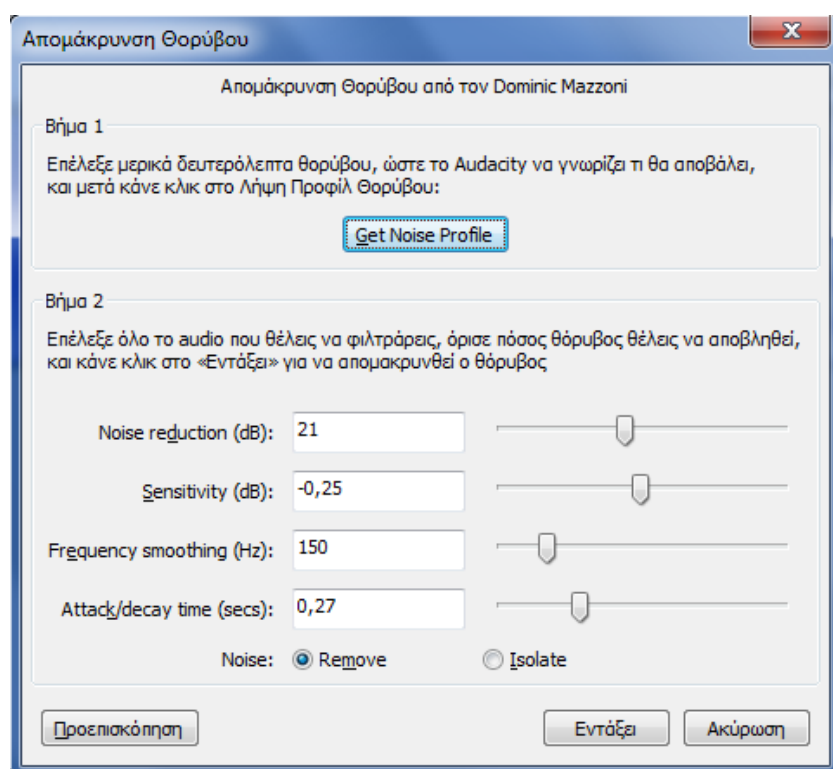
Απομάκρυνση Θορύβου

Απομάκρυνση Θορύβου από τον Dominic Mazzoni

Βήμα 1

Επέλεξε μερικά δευτερόλεπτα θορύβου, ώστε το Audacity να γνωρίζει τι θα αποβάλει, και μετά κάνε κλικ στο Λήψη Προφίλ Θορύβου:

Get Noise Profile

Βήμα 2

Επέλεξε όλο το audio που θέλεις να φιλτράρεις, όρισε πόσος θόρυβος θέλεις να αποβληθεί, και κάνε κλικ στο «Εντάξει» για να απομακρυνθεί ο θόρυβος

Noise reduction (dB): 21

Sensitivity (dB): -0,25

Frequency smoothing (Hz): 150

Attack/decay time (secs): 0,27

Noise: Remove Isolate

Προεπισκόπηση

Εντάξει

Ακύρωση